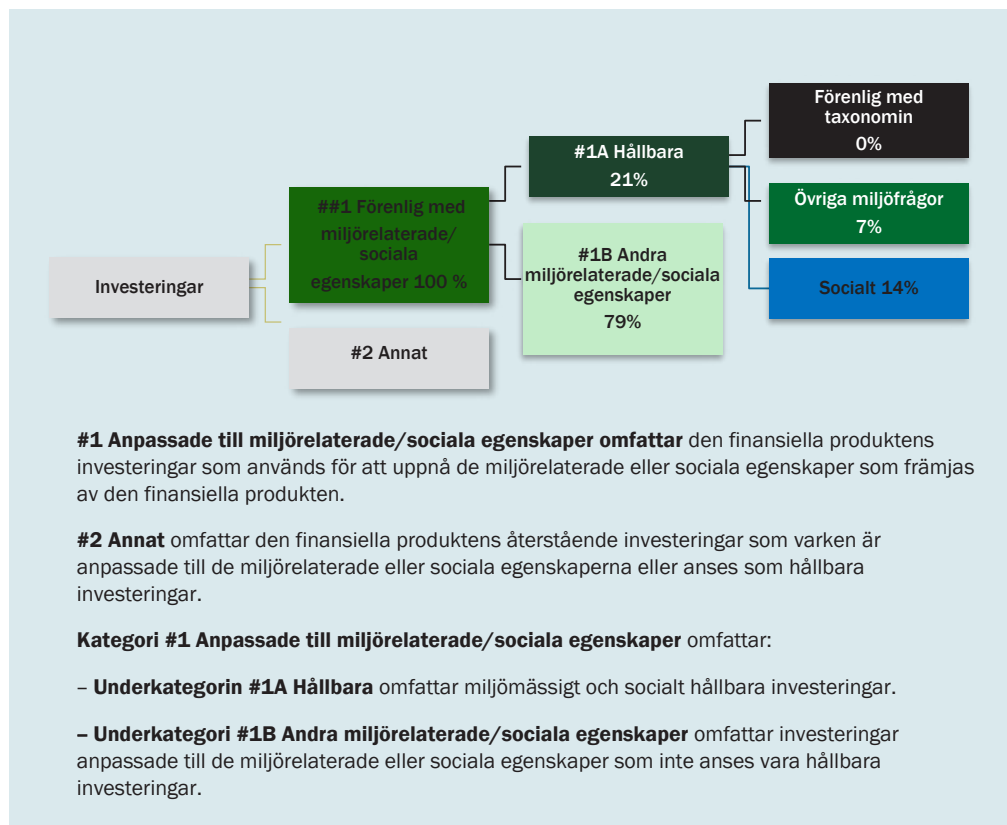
Investeringar

##1 Förenlig med miljörelaterade/ sociala egenskaper 100 %

#2 Annat

#1A Hållbara 21%

#1B Andra miljörelaterade/sociala egenskaper 79%

Förenlig med taxonomin 0%

Övriga miljöfrågor 7%

Socialt 14%

**#1 Anpassade till miljörelaterade/sociala egenskaper omfattar** den finansiella produktens investeringar som används för att uppnå de miljörelaterade eller sociala egenskaper som främjas av den finansiella produkten.

**#2 Annat** omfattar den finansiella produktens återstående investeringar som varken är anpassade till de miljörelaterade eller sociala egenskaperna eller anses som hållbara investeringar.

**Kategori #1 Anpassade till miljörelaterade/sociala egenskaper** omfattar:

– **Underkategorin #1A Hållbara** omfattar miljömässigt och socialt hållbara investeringar.

**– Underkategori #1B Andra miljörelaterade/sociala egenskaper** omfattar investeringar anpassade till de miljörelaterade eller sociala egenskaper som inte anses vara hållbara investeringar.